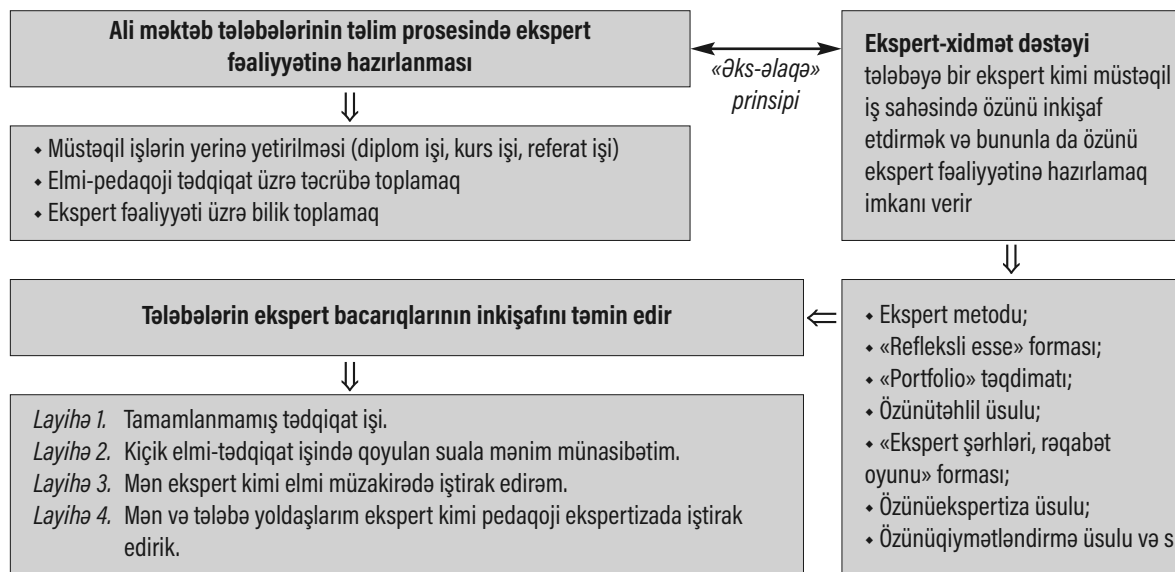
**Ali məktəb tələbələrinin təlim prosesində ekspert fəaliyyətinə hazırlanması**

«əks-əlaqə» prinsipi

**Ekspert-xidmət dəstəyi** tələbəyə bir ekspert kimi müstəqil iş sahəsində özünü inkişaf etdirmək və bununla da özünü ekspert fəaliyyətinə hazırlamaq imkanı verir

⇓

• Müstəqil işlərin yerinə yetirilməsi (diplom işi, kurs işi, referat işi)
• Elmi-pedaqoji tədqiqat üzrə təcrübə toplamaq
• Ekspert fəaliyyəti üzrə bilik toplamaq

⇓

**Tələbələrin ekspert bacarıqlarının inkişafını təmin edir**

⇐

• Ekspert metodu;
• «Refleksli esse» forması;
• «Portfolio» təqdimatı;
• Özünütəhlil üsulu;
• «Ekspert şərhləri, rəqabət oyunu» forması;
• Özünüekspertiza üsulu;
• Özünüqiymətləndirmə üsulu və s

⇓

*Layihə 1.* Tamamlanmamış tədqiqat işi.
*Layihə 2.* Kiçik elmi-tədqiqat işində qoyulan suala mənim münasibətim.
*Layihə 3.* Mən ekspert kimi elmi müzakirədə iştirak edirəm.
*Layihə 4.* Mən və tələbə yoldaşlarım ekspert kimi pedaqoji ekspertizada iştirak edirik.